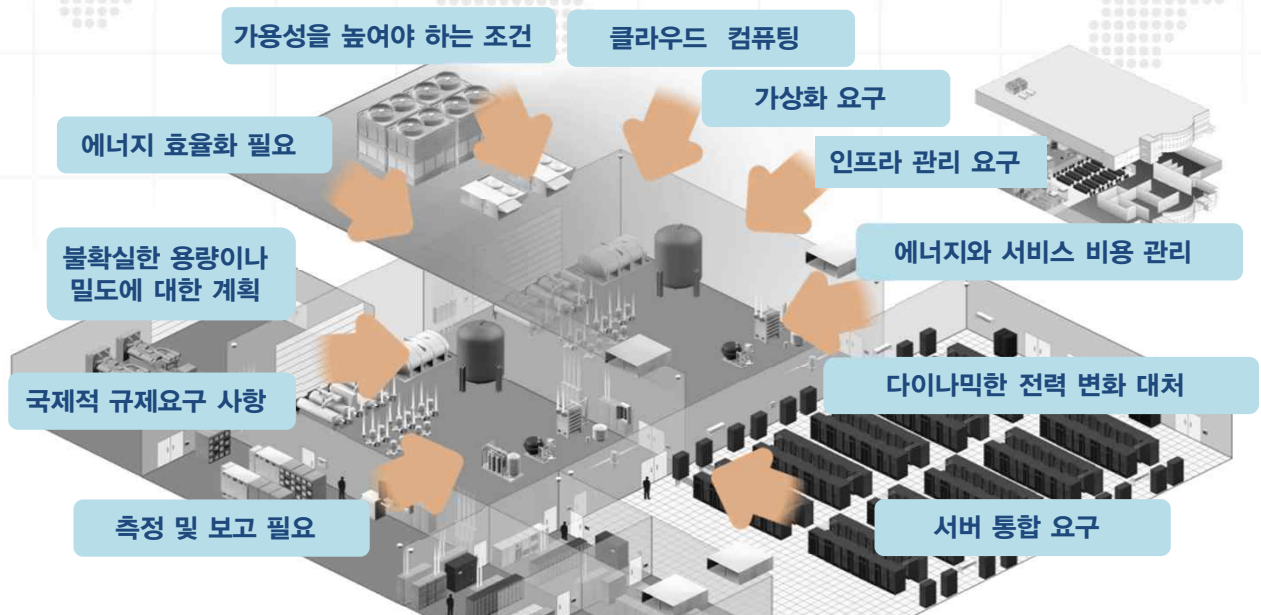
가용성을 높여야 하는 조건

클라우드 컴퓨팅

가상화 요구

에너지 효율화 필요

인프라 관리 요구

에너지와 서비스 비용 관리

불확실한 용량이나 밀도에 대한 계획

다이나믹한 전력 변화 대처

국제적 규제요구 사항

측정 및 보고 필요

서버 통합 요구